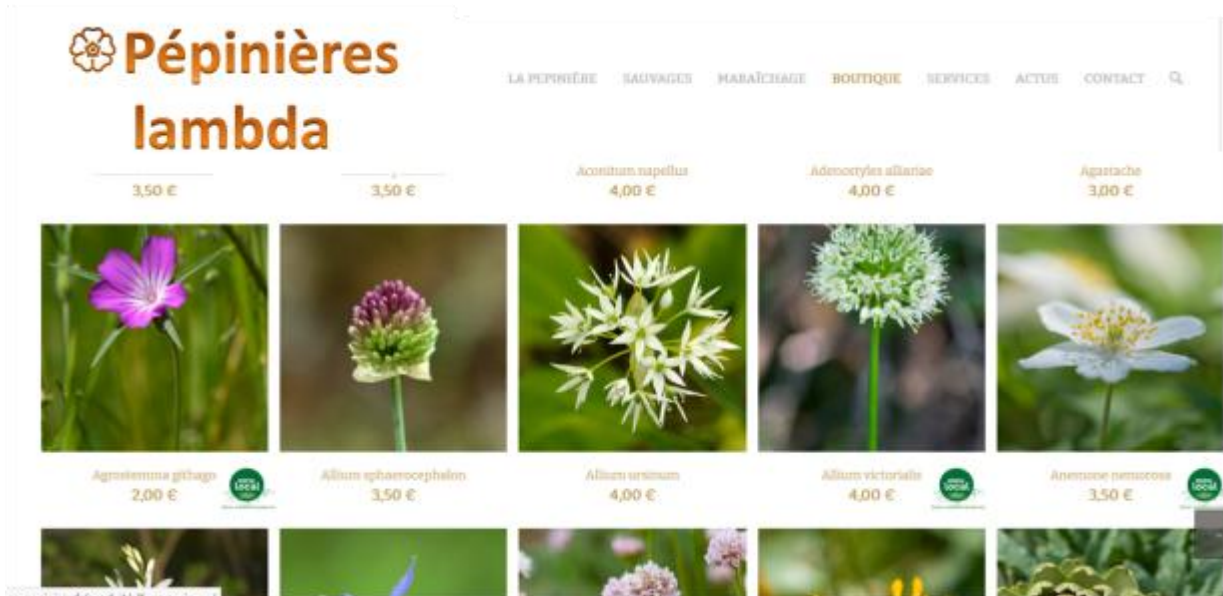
Pépinières lambda

LA PEPINIÈRE SAUVAGES MARAÎCHAGE BOUTIQUE SERVICES ACTUS CONTACT

3,50 €

3,50 €

Aconitum napellus
4,00 €

Adenostyles alliariae
4,00 €

Agastache
3,00 €

Agrostemma githago
2,00 €

Allium sphaerocephalon
3,50 €

Allium ursinum
4,00 €

Allium victorialis
4,00 €

Anemone nemorosa
3,50 €